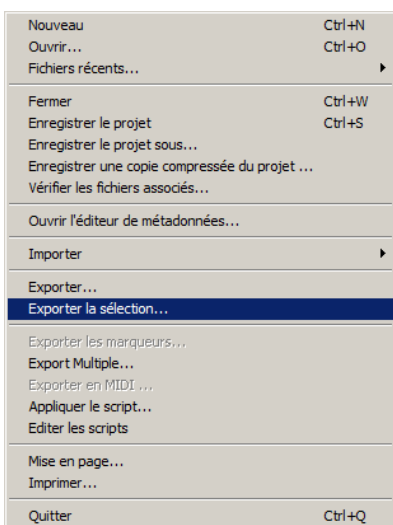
Nouveau Ctrl+N
Ouvrir... Ctrl+O
Fichiers récents...

Fermer Ctrl+W
Enregistrer le projet Ctrl+S
Enregistrer le projet sous...
Enregistrer une copie compressée du projet ...
Vérifier les fichiers associés...

Ouvrir l'éditeur de métadonnées...

Importer

Exporter...
Exporter la sélection...

Exporter les marqueurs...
Export Multiple...
Exporter en MIDI ...
Appliquer le script...
Editer les scripts

Mise en page...
Imprimer...

Quitter Ctrl+Q